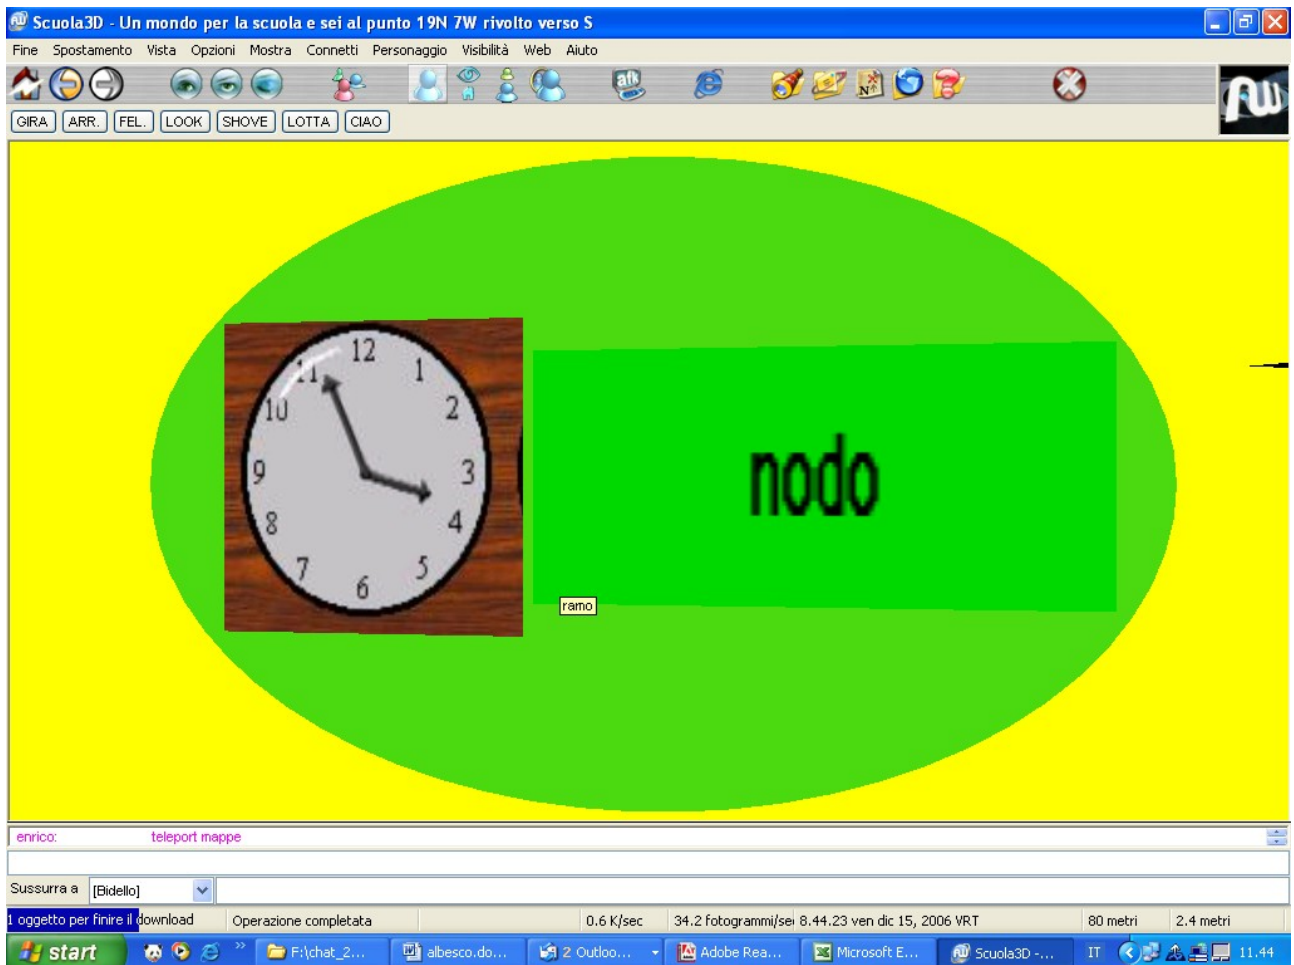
Scuola3D - Un mondo per la scuola e sei al punto 19N 7W rivolto verso S

Fine Spostamento Vista Opzioni Mostra Connetti Personaggio Visibilità Web Aiuto

GIRA ARR. FEL. LOOK SHOVE LOTTA CIAO

12 1 2 3 4 5 6 7 8 9 10 11

nodo

ramo

enrico: teleport mappe

Sussurra a [Bidello]

1 oggetto per finire il download Operazione completata 0.6 K/sec 34.2 fotogrammi/se 8.44.23 ven dic 15, 2006 VRT 80 metri 2.4 metri

start F:\chat_2... albesco.do... 2 Outloo... Adobe Rea... Microsoft E... Scuola3D -... IT 11.44